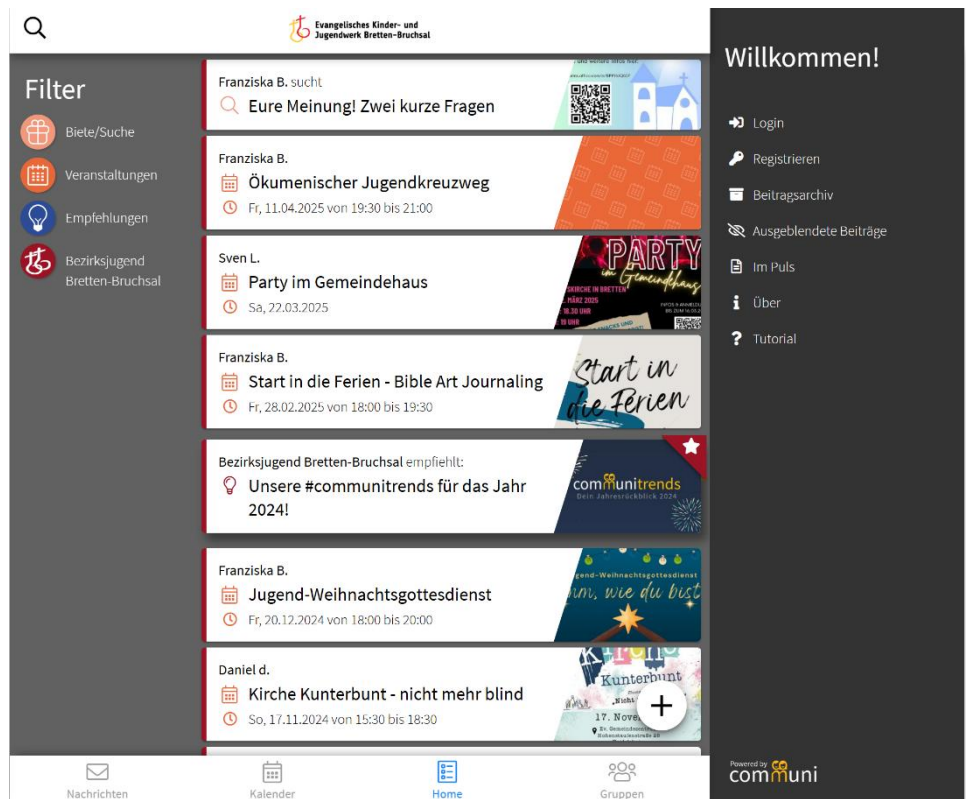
Evangelisches Kinder- und Jugendwerk Bretten-Bruchsal

Filter
Biete/Suche
Veranstaltungen
Empfehlungen
Bezirksjugend Bretten-Bruchsal

Franziska B. sucht
Eure Meinung! Zwei kurze Fragen

Franziska B.
Ökumenischer Jugendkreuzweg
Fr, 11.04.2025 von 19:30 bis 21:00

Sven L.
Party im Gemeindehaus
Sa, 22.03.2025

Franziska B.
Start in die Ferien - Bible Art Journaling
Fr, 28.02.2025 von 18:00 bis 19:30

Bezirksjugend Bretten-Bruchsal empfiehlt:
Unsere #communitrends für das Jahr 2024!

Franziska B.
Jugend-Weihnachtsgottesdienst
Fr, 20.12.2024 von 18:00 bis 20:00

Daniel d.
Kirche Kunterbunt - nicht mehr blind
So, 17.11.2024 von 15:30 bis 18:30

Nachrichten
Kalender
Home
Gruppen

Willkommen!
Login
Registrieren
Beitragsarchiv
Ausgeblendete Beiträge
Im Puls
Über
Tutorial

Powered by
communi